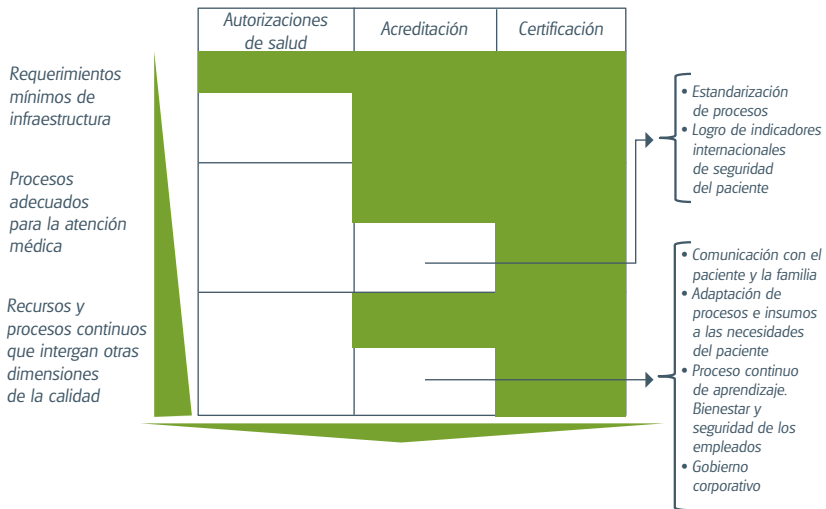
| Autorizaciones de salud | Acreditación | Certificación |
|---|---|---|

Requerimientos mínimos de infraestructura

Procesos adecuados para la atención médica

Recursos y procesos continuos que intergan otras dimensiones de la calidad

• Estandarización de procesos
• Logro de indicadores internacionales de seguridad del paciente

• Comunicación con el paciente y la familia
• Adaptación de procesos e insumos a las necesidades del paciente
• Proceso continuo de aprendizaje. Bienestar y seguridad de los empleados
• Gobierno corporativo